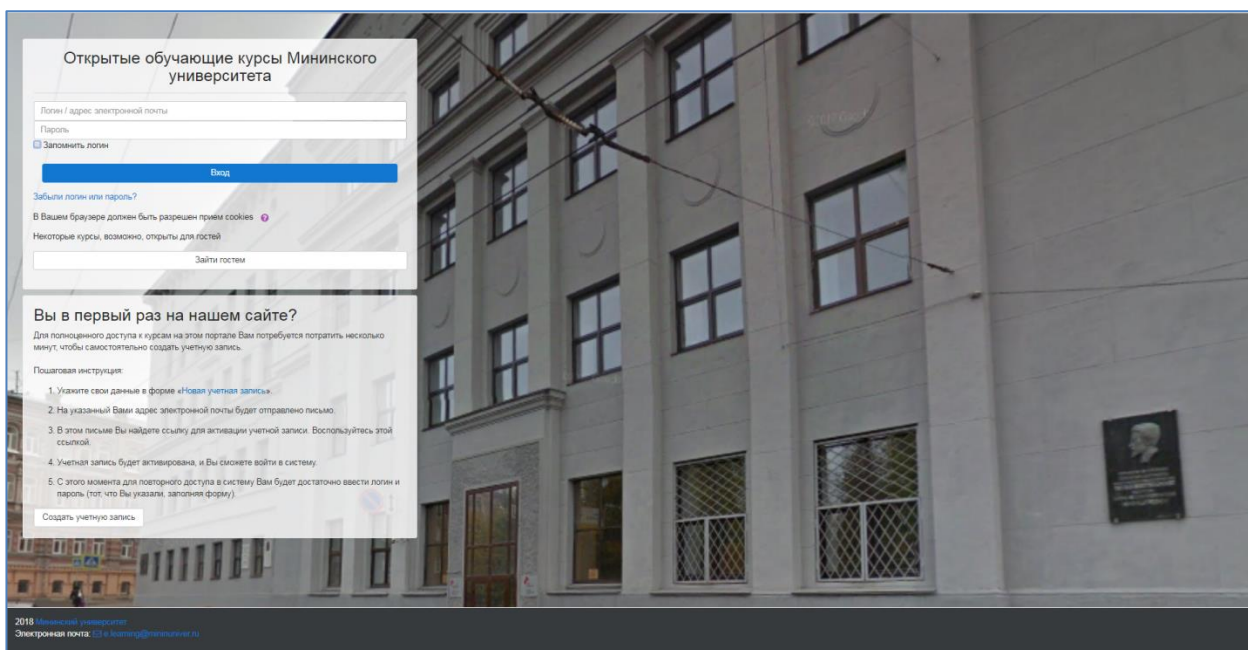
Открытые обучающие курсы Мининского университета

Логин / адрес электронной почты

Пароль

Запомнить логин

Вход

Забыли логин или пароль?

В Вашем браузере должен быть разрешен прием cookies

Некоторые курсы, возможно, открыты для гостей

Зайти гостем

Вы в первый раз на нашем сайте?

Для полноценного доступа к курсам на этом портале Вам потребуется потратить несколько минут, чтобы самостоятельно создать учетную запись.

Пошаговая инструкция:

1. Укажите свои данные в форме «Новая учетная запись».
2. На указанный Вами адрес электронной почты будет отправлено письмо.
3. В этом письме Вы найдете ссылку для активации учетной записи. Воспользуйтесь этой ссылкой.
4. Учетная запись будет активирована, и Вы сможете войти в систему.
5. С этого момента для повторного доступа в систему Вам будет достаточно ввести логин и пароль (тот, что Вы указали, заполняя форму).

Создать учетную запись

2018 Мининский университет
Электронная почта: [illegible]e.learning@mininuniver.ru